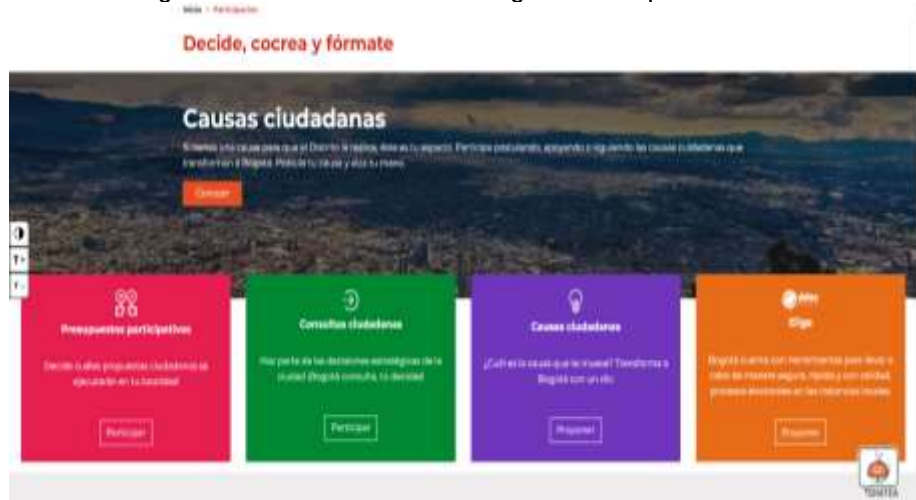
Inicio > Participación

Decide, cocrea y fórmate

Causas ciudadanas

Si tienes una causa para que el Distrito la impulse, este es tu espacio. Participa postulando, apoyando y siguiendo las causas ciudadanas que transforman a Bogotá. Postula tu causa y alza tu mano.

Conocer

T+

T-

Presupuestos participativos

Decide cuáles propuestas ciudadanas se ejecutarán en tu localidad

Participar

Consultas ciudadanas

Haz parte de las decisiones estratégicas de la ciudad. Bogotá consulta, tú decides

Participar

Causas ciudadanas

¿Cuál es la causa que te mueve? Transforma a Bogotá con un clic

Proponer

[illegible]

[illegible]

Bogotá cuenta con herramientas para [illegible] de manera segura, rápida y con calidad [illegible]

Proponer